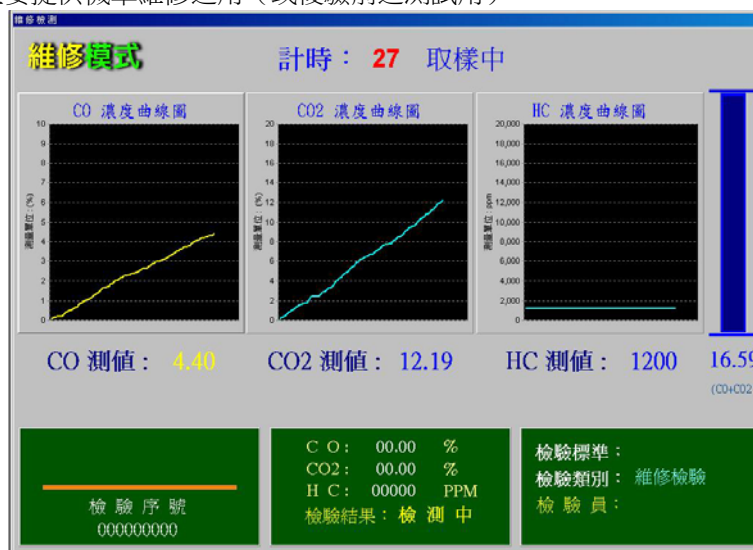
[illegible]要提供機車維修運用（或模擬測運檢試用）

維修檢測

維修模式

計時： 27 取樣中

CO 濃度曲線圖

| 10 | 9 | 8 | 7 | 6 | 5 | 4 | 3 | 2 | 1 | 0 |

測量單位（%）

CO2 濃度曲線圖

| 20 | 18 | 16 | 14 | 12 | 10 | 8 | 6 | 4 | 2 | 0 |

測量單位（%）

HC 濃度曲線圖

| 20,000 | 18,000 | 16,000 | 14,000 | 12,000 | 10,000 | 8,000 | 6,000 | 4,000 | 2,000 | 0 |

測量單位 ppm

CO 測値： 4.40

CO2 測値： 12.19

HC 測値： 1200

16.59

(CO+CO2

檢 驗 序 號
000000000

C O： 00.00 %
CO2： 00.00 %
H C： 00000 PPM
檢驗結果：檢 測 中

檢驗標準：
檢驗類別： 維修檢驗
檢 驗 員：